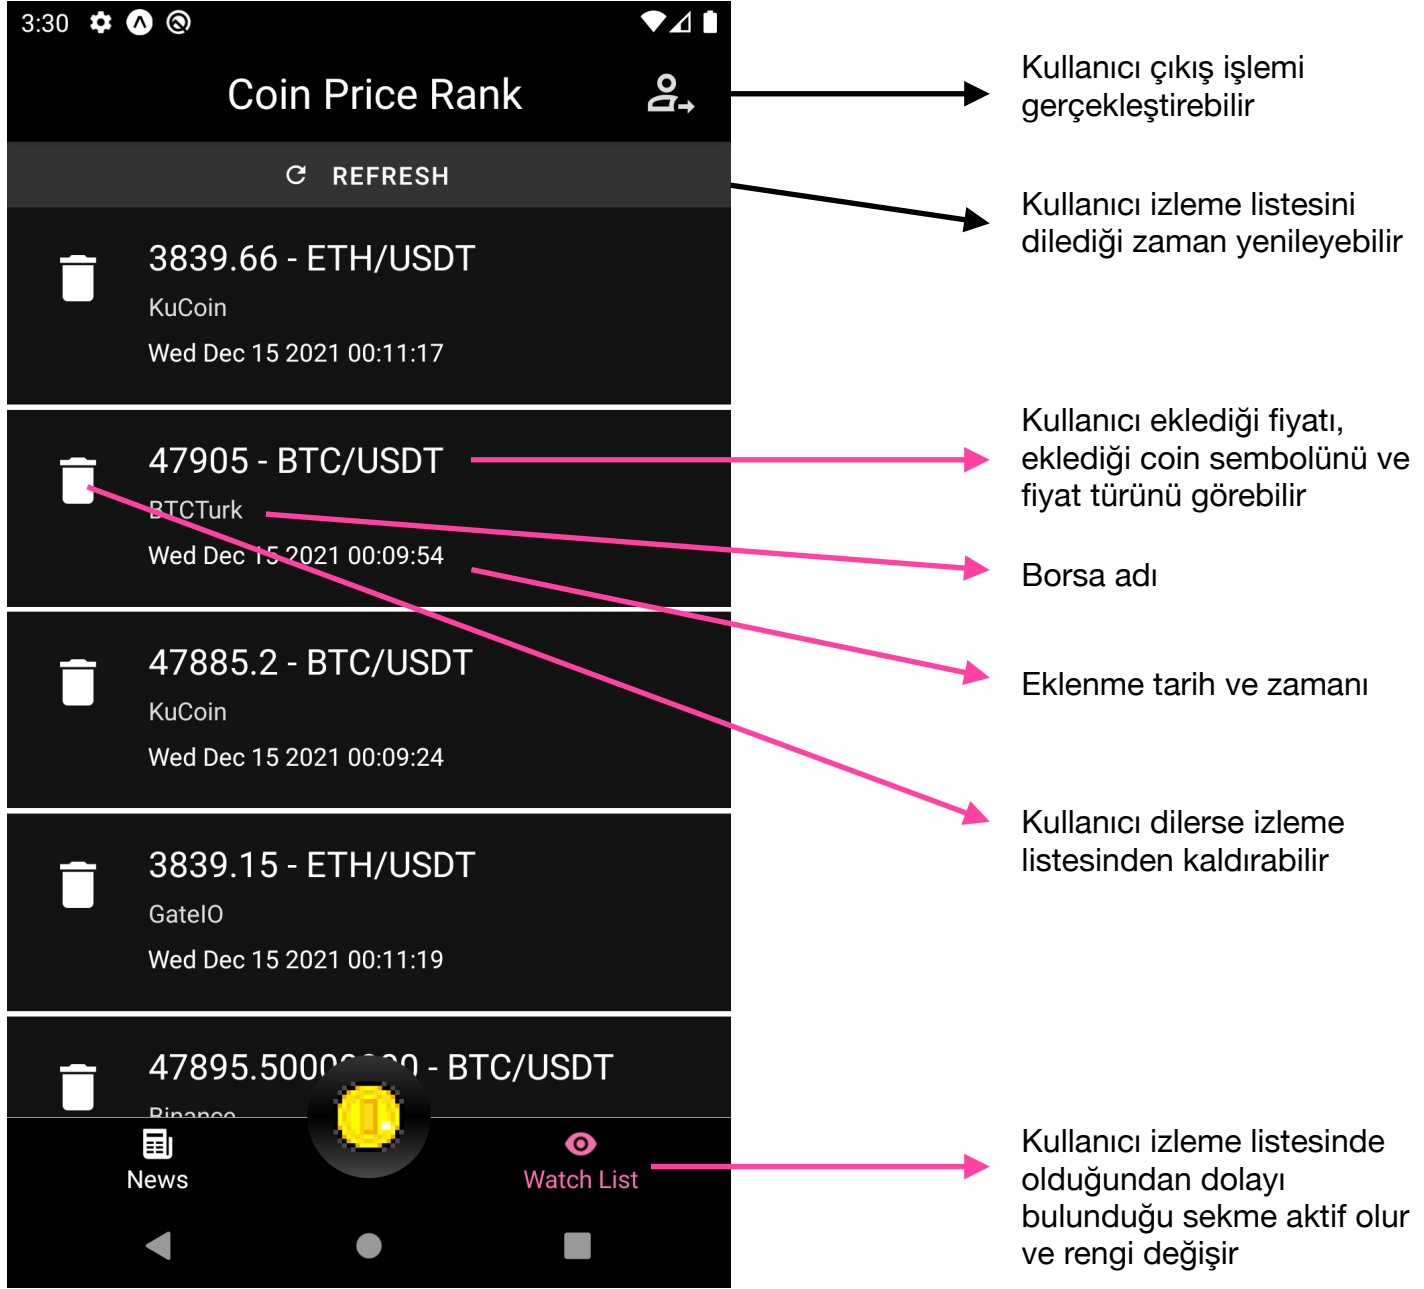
3:30

Coin Price Rank

REFRESH

3839.66 - ETH/USDT
KuCoin
Wed Dec 15 2021 00:11:17

47905 - BTC/USDT
BTCTurk
Wed Dec 15 2021 00:09:54

47885.2 - BTC/USDT
KuCoin
Wed Dec 15 2021 00:09:24

3839.15 - ETH/USDT
GateIO
Wed Dec 15 2021 00:11:19

47895.500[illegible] - BTC/USDT
Binance

News

Watch List

Kullanıcı çıkış işlemi gerçekleştirebilir

Kullanıcı izleme listesini dilediği zaman yenileyebilir

Kullanıcı eklediği fiyatı, eklediği coin sembolünü ve fiyat türünü görebilir

Borsa adı

Eklenme tarih ve zamanı

Kullanıcı dilerse izleme listesinden kaldırabilir

Kullanıcı izleme listesinde olduğundan dolayı bulunduğu sekme aktif olur ve rengi değişir